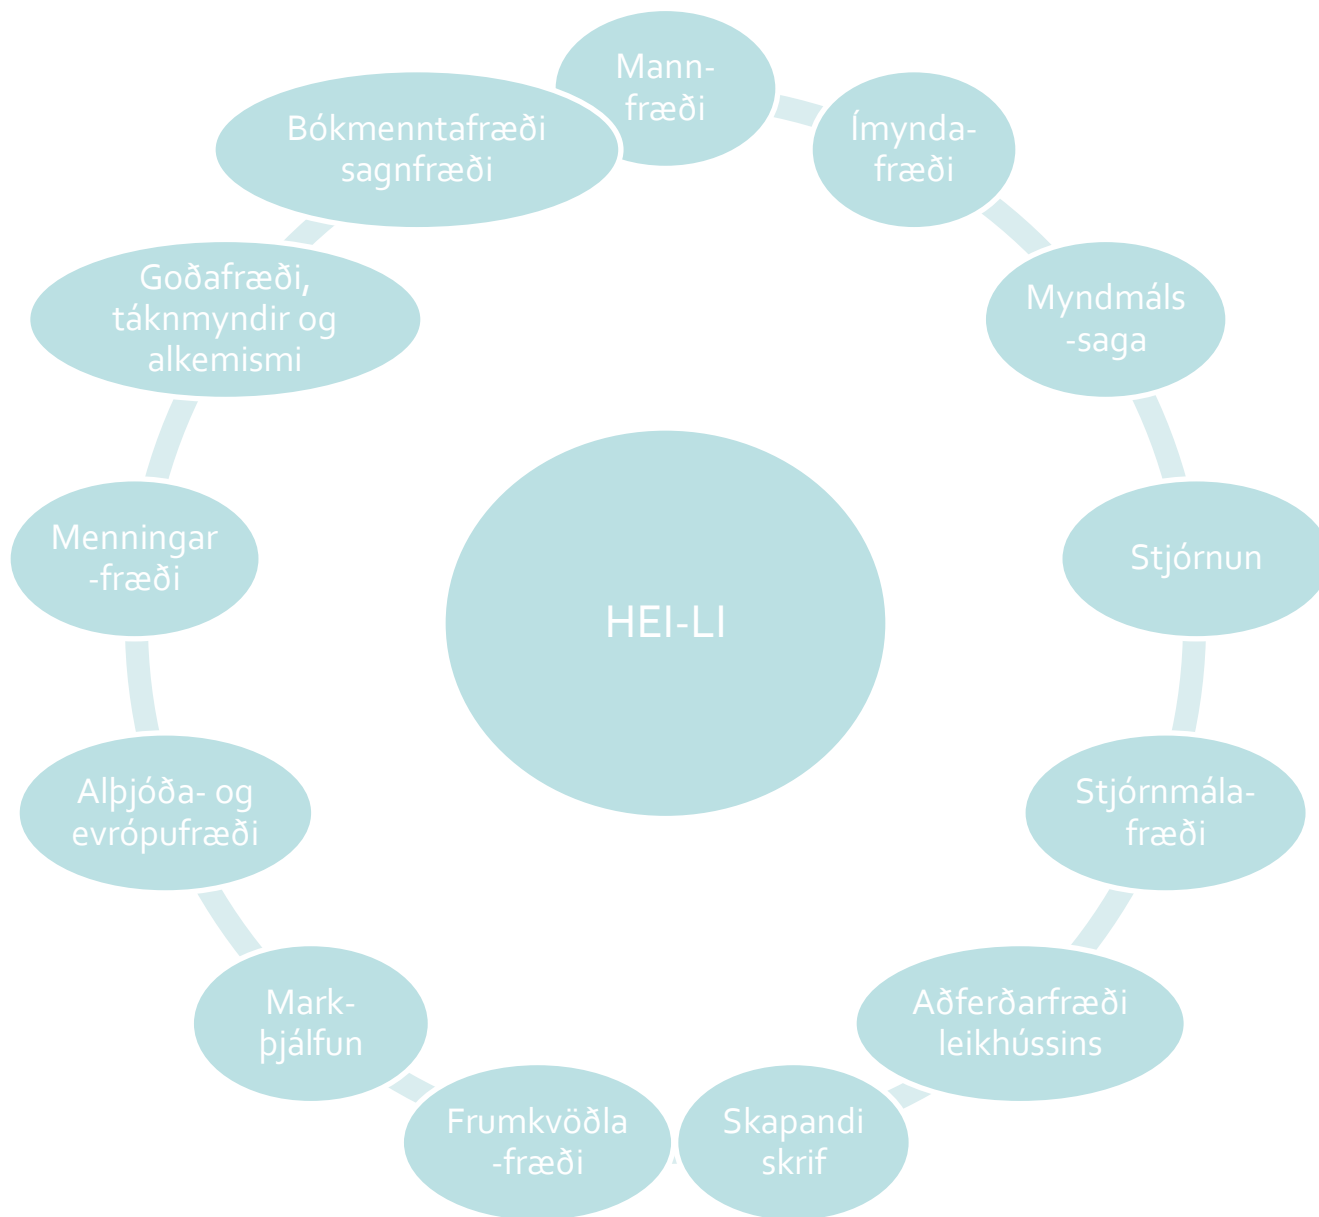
Mann-fræði

Ímynda-fræði

Myndmáls -saga

Stjórnun

Stjórnmála-fræði

Aðferðarfræði leikhússins

Skapandi skrif

Frumkvöðla -fræði

Mark-þjálfun

Alþjóða- og evrópufræði

Menningar -fræði

Goðafræði, táknmyndir og alkemismi

Bókmenntafræði sagnfræði

HEI-LI